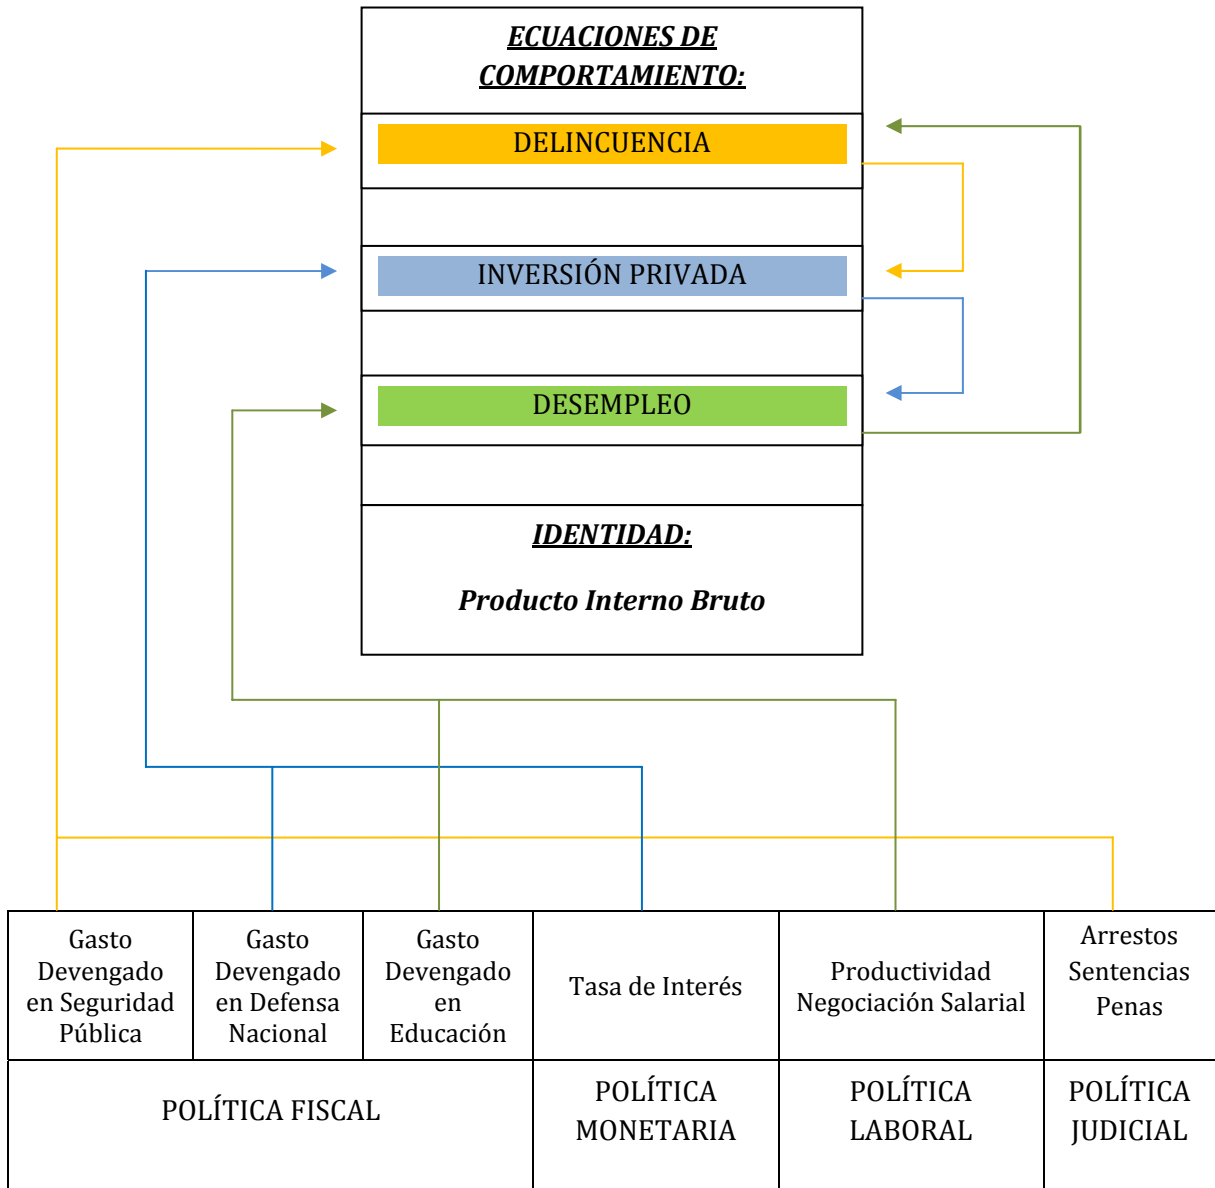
ECUACIONES DE COMPORTAMIENTO:

DELINCUENCIA

INVERSIÓN PRIVADA

DESEMPLEO

IDENTIDAD:

Producto Interno Bruto

| Gasto Devengado en Seguridad Pública | Gasto Devengado en Defensa Nacional | Gasto Devengado en Educación | Tasa de Interés | Productividad Negociación Salarial | Arrestos Sentencias Penas |
|---|---|---|---|---|---|
| POLÍTICA FISCAL | | | POLÍTICA MONETARIA | POLÍTICA LABORAL | POLÍTICA JUDICIAL |